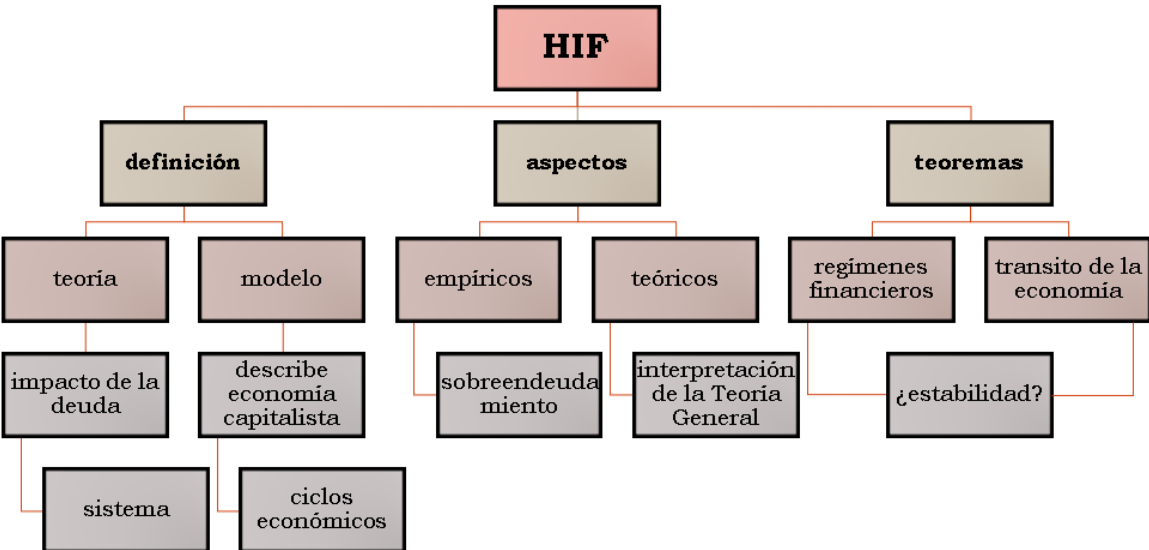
HIF

definición

aspectos

teoremas

teoría

modelo

empíricos

teóricos

regímenes financieros

transito de la economía

impacto de la deuda

describe economía capitalista

sobreendeuda miento

interpretación de la Teoría General

¿estabilidad?

sistema

ciclos económicos